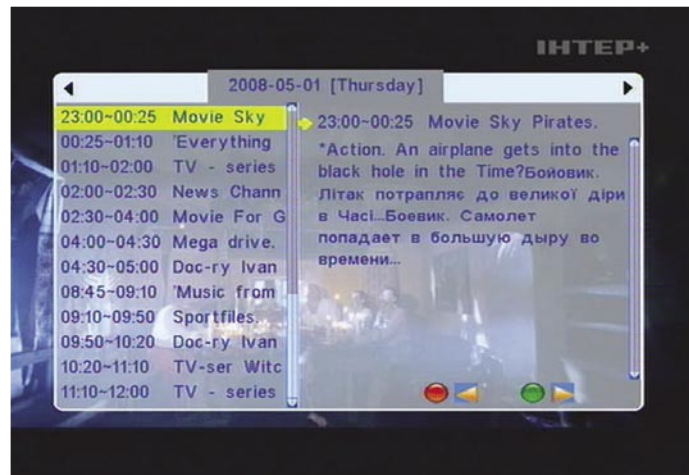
ІНТЕР+

2008-05-01 [Thursday]

23:00~00:25 Movie Sky
00:25~01:10 'Everything
01:10~02:00 TV - series
02:00~02:30 News Chann
02:30~04:00 Movie For G
04:00~04:30 Mega drive.
04:30~05:00 Doc-ry Ivan
08:45~09:10 'Music from
09:10~09:50 Sportfiles.
09:50~10:20 Doc-ry Ivan
10:20~11:10 TV-ser Witc
11:10~12:00 TV - series

23:00~00:25 Movie Sky Pirates.
*Action. An airplane gets into the black hole in the Time?Бойовик. Літак потрапляє до великої діри в Часі...Боевик. Самолет попадает в большую дыру во времени...